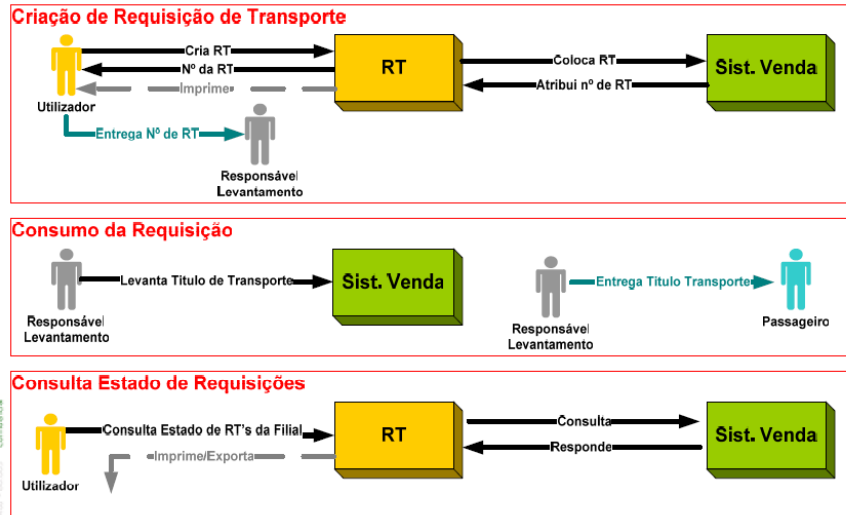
Criação de Requisição de Transporte

Cria RT

Nº da RT

Imprime

RT

Coloca RT

Atribui nº de RT

Sist. Venda

Utilizador

Entrega Nº de RT

Responsável Levantamento

Consumo da Requisição

Levanta Titulo de Transporte

Sist. Venda

Responsável Levantamento

Entrega Titulo Transporte

Responsável Levantamento

Passageiro

Consulta Estado de Requisições

Consulta Estado de RT's da Filial

Imprime/Exporta

RT

Consulta

Responde

Sist. Venda

Utilizador